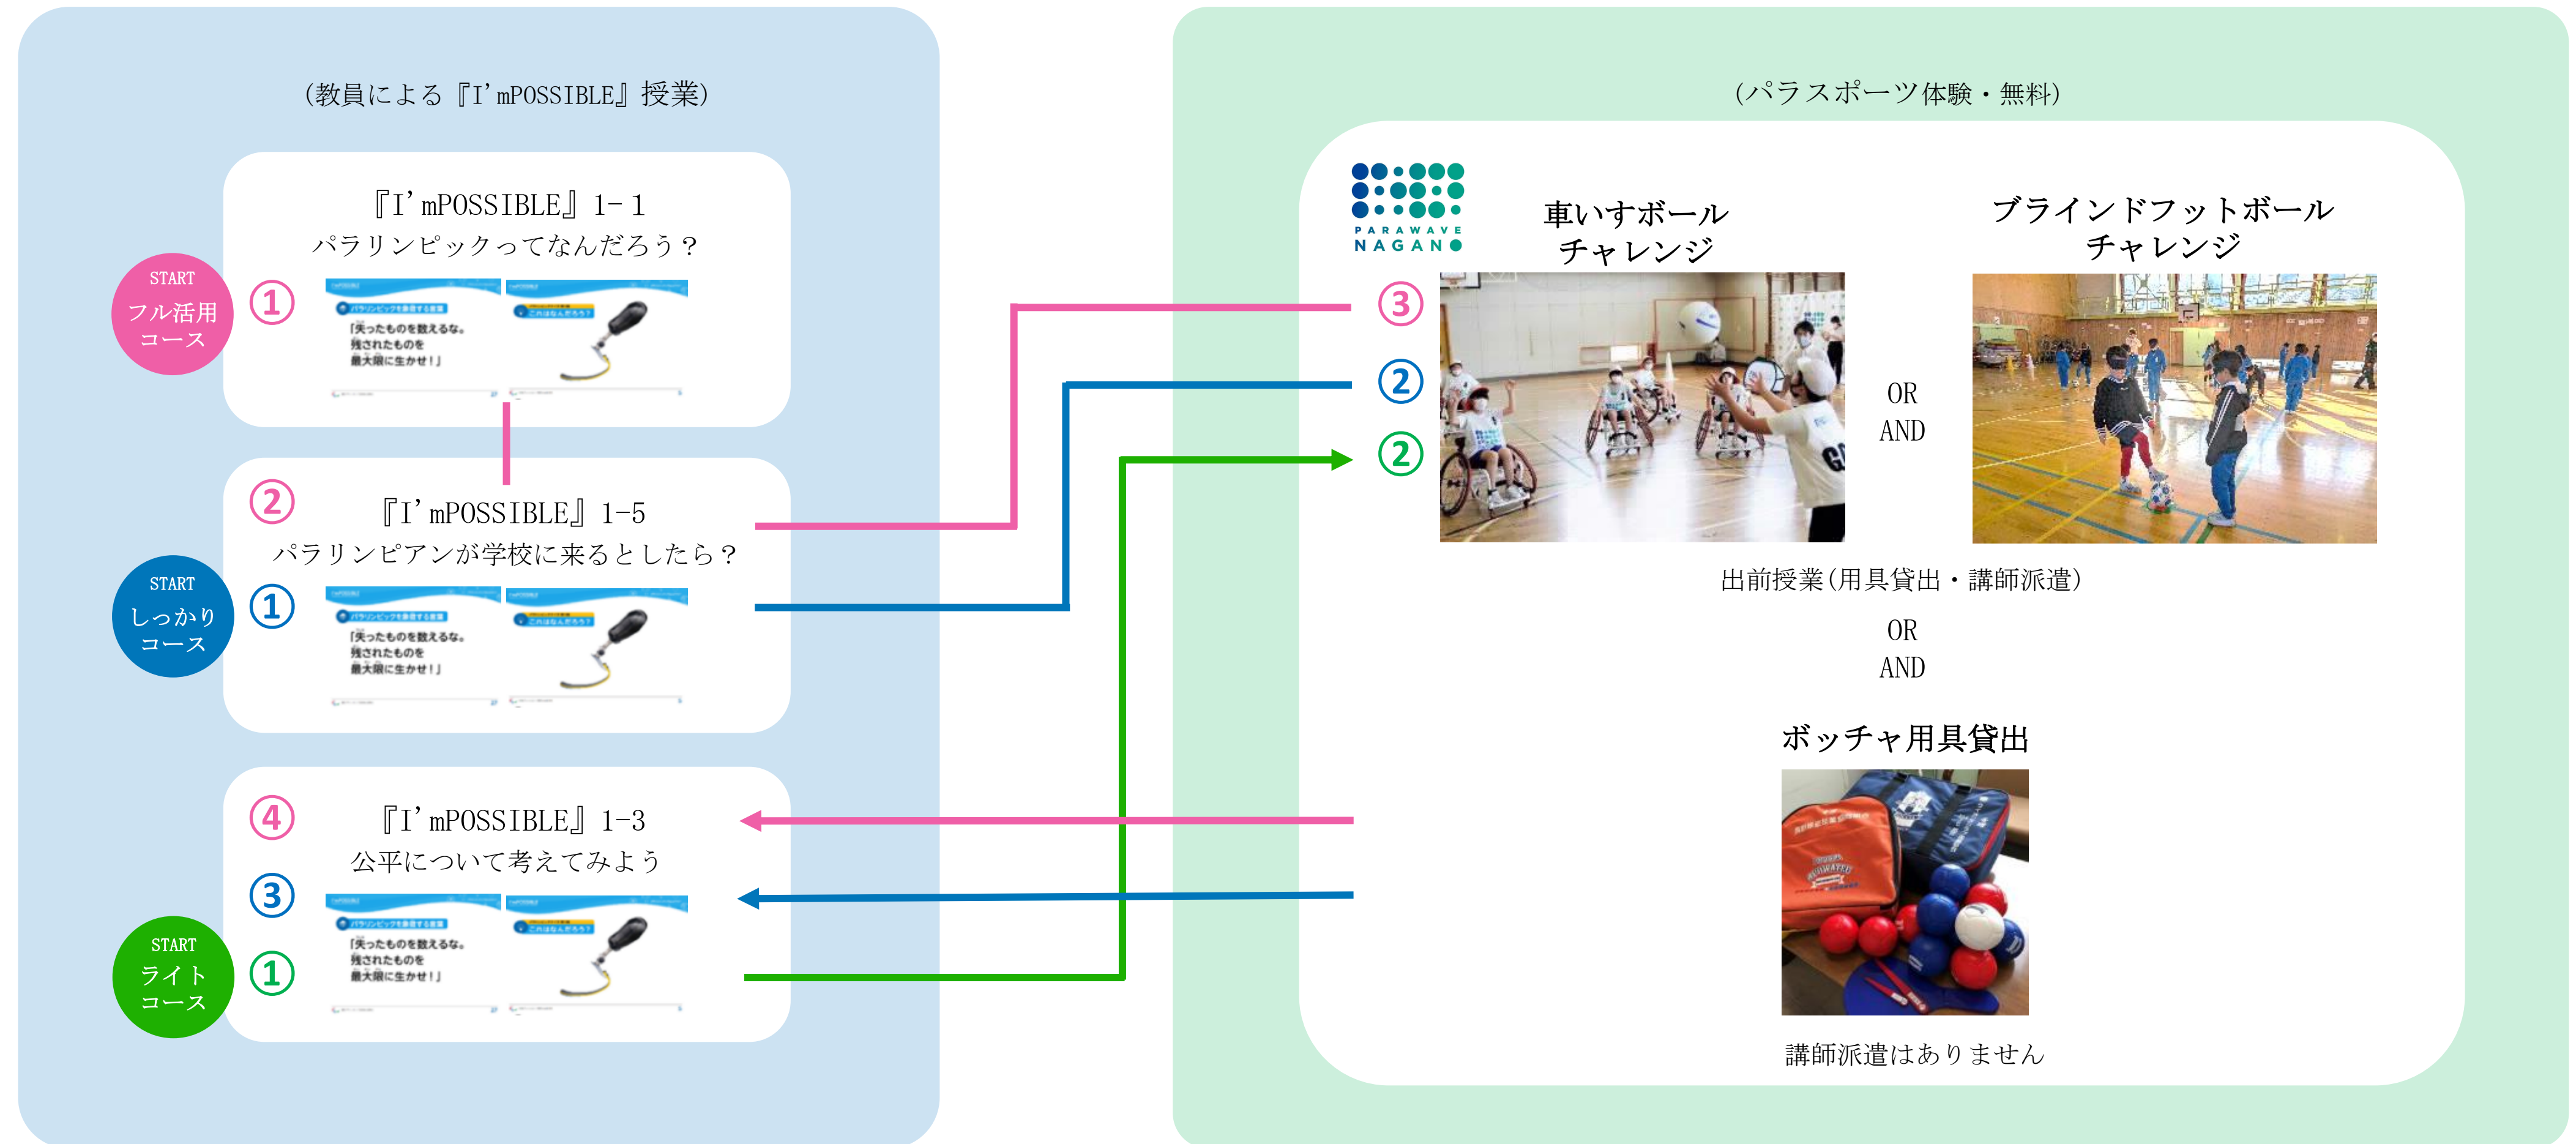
(教員による『I'mPOSSIBLE』授業)

START
フル活用
コース

①

『I'mPOSSIBLE』1-1
パラリンピックってなんだろう？

「失ったものを数えるな。
残されたものを
最大限に生かせ！」

②

『I'mPOSSIBLE』1-5
パラリンピアンが学校に来るとしたら？

START
しっかり
コース

①

「失ったものを数えるな。
残されたものを
最大限に生かせ！」

④

『I'mPOSSIBLE』1-3
公平について考えてみよう

③

START
ライト
コース

①

「失ったものを数えるな。
残されたものを
最大限に生かせ！」

(パラスポーツ体験・無料)

PARAWAVE
NAGANO

車いすボール
チャレンジ

ブラインドフットボール
チャレンジ

③
②
②

OR
AND

出前授業(用具貸出・講師派遣)

OR
AND

ボッチャ用具貸出

講師派遣はありません